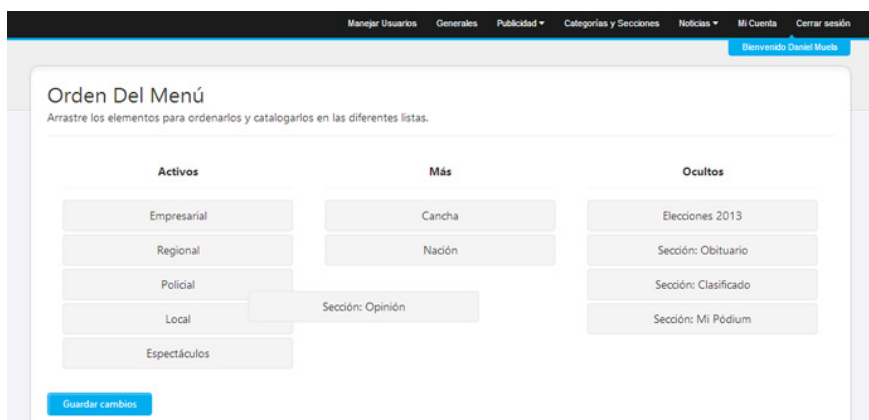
Manejar Usuarios Generales Publicidad ▾ Categorías y Secciones Noticias ▾ Mi Cuenta Cerrar sesión

Bienvenido Daniel Muela

Orden Del Menú
Arrastre los elementos para ordenarlos y catalogarlos en las diferentes listas.

| Activos | Más | Ocultos |
|---|---|---|
| Empresarial | Cancha | Elecciones 2013 |
| Regional | Nación | Sección: Obituario |
| Policial | | Sección: Clasificado |
| Local | | Sección: Mi Pódium |
| Espectáculos | | |

Sección: Opinión

Guardar cambios